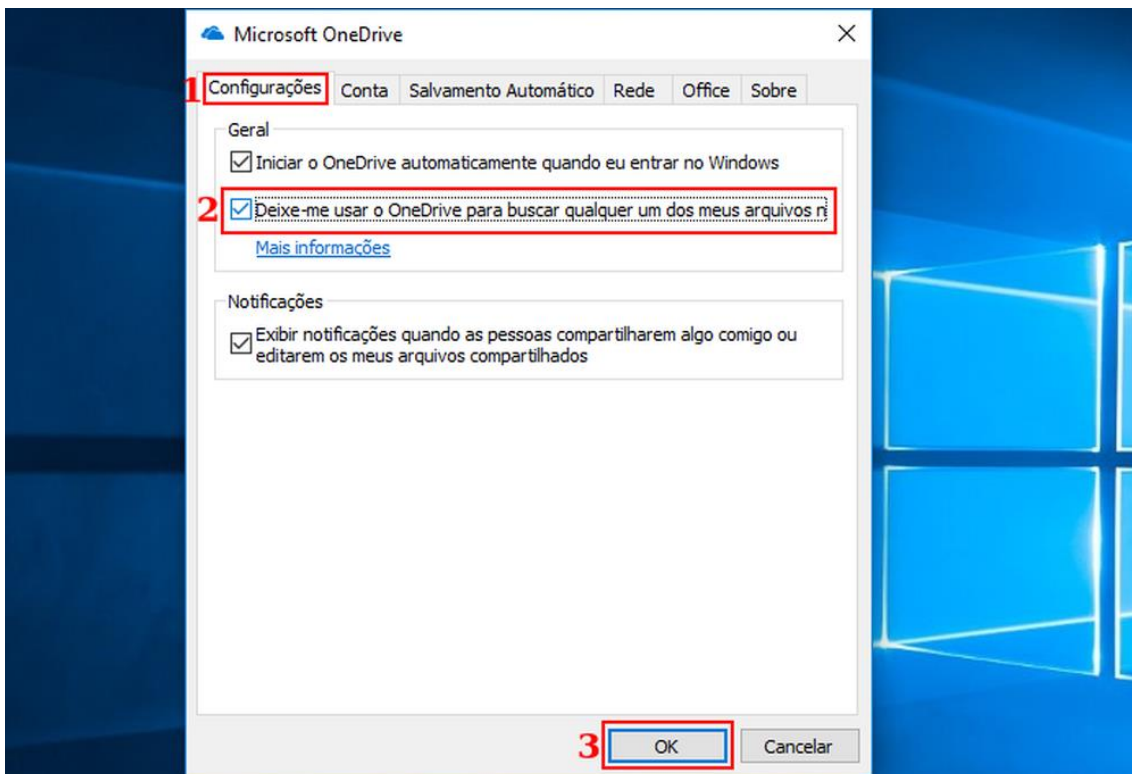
Microsoft OneDrive

1 Configurações | Conta | Salvamento Automático | Rede | Office | Sobre

Geral

Iniciar o OneDrive automaticamente quando eu entrar no Windows

2 Deixe-me usar o OneDrive para buscar qualquer um dos meus arquivos n

Mais informações

Notificações

Exibir notificações quando as pessoas compartilharem algo comigo ou editarem os meus arquivos compartilhados

3 OK

Cancelar